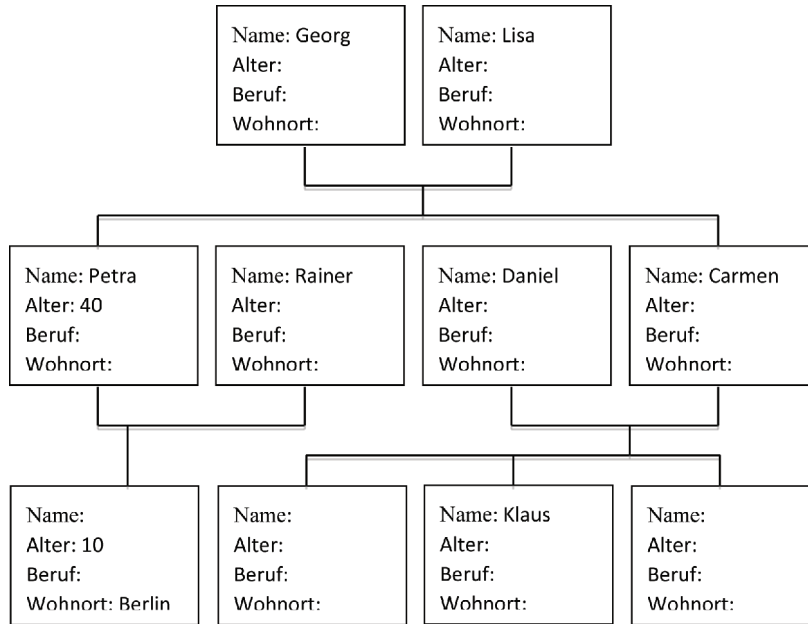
Name: Georg
Alter:
Beruf:
Wohnort:

Name: Lisa
Alter:
Beruf:
Wohnort:

Name: Petra
Alter: 40
Beruf:
Wohnort:

Name: Rainer
Alter:
Beruf:
Wohnort:

Name: Daniel
Alter:
Beruf:
Wohnort:

Name: Carmen
Alter:
Beruf:
Wohnort:

Name:
Alter: 10
Beruf:
Wohnort: Berlin

Name:
Alter:
Beruf:
Wohnort:

Name: Klaus
Alter:
Beruf:
Wohnort:

Name:
Alter:
Beruf:
Wohnort: